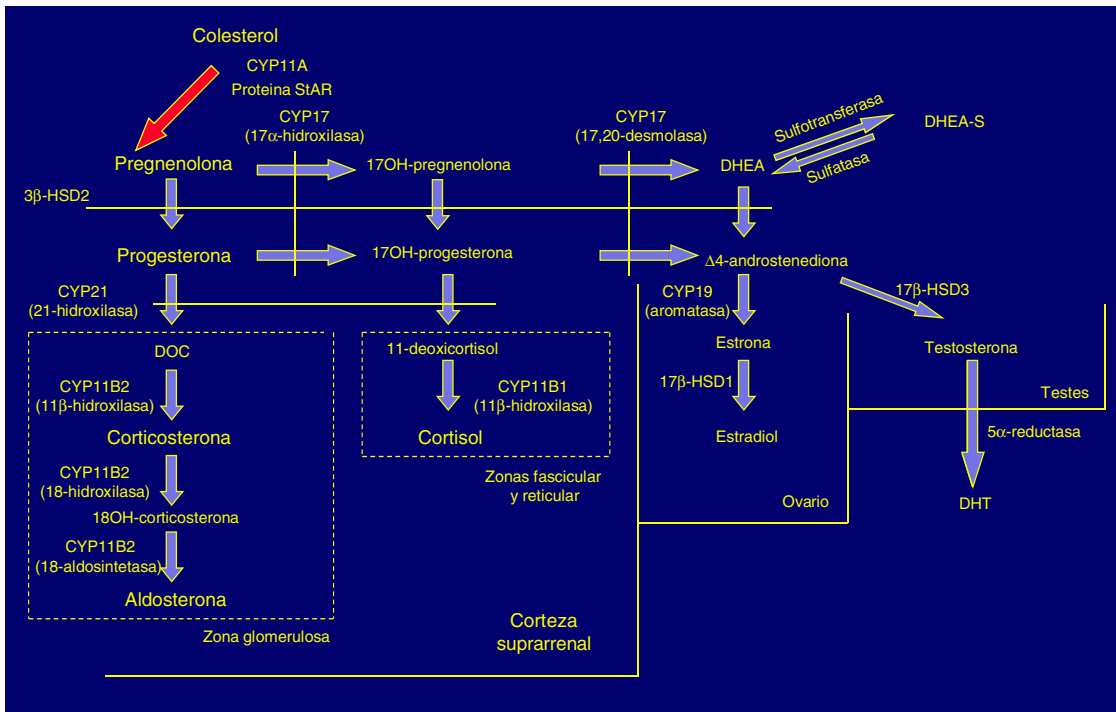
Colesterol

CYP11A
Proteina StAR

CYP17
(17α-hidroxilasa)

CYP17
(17,20-desmolasa)

Sulfotransferasa

DHEA-S

Sulfatasa

Pregnenolona

17OH-pregnenolona

DHEA

3β-HSD2

Progesterona

17OH-progesterona

Δ4-androstenediona

CYP21
(21-hidroxilasa)

CYP19
(aromatasa)

17β-HSD3

DOC

11-deoxicortisol

Estrona

Testosterona

CYP11B2
(11β-hidroxilasa)

CYP11B1
(11β-hidroxilasa)

17β-HSD1

Testes

Corticosterona

Cortisol

Estradiol

5α-reductasa

CYP11B2
(18-hidroxilasa)

Zonas fascicular y reticular

18OH-corticosterona

Ovario

DHT

CYP11B2
(18-aldosintetasa)

Aldosterona

Zona glomerulosa

Corteza suprarrenal